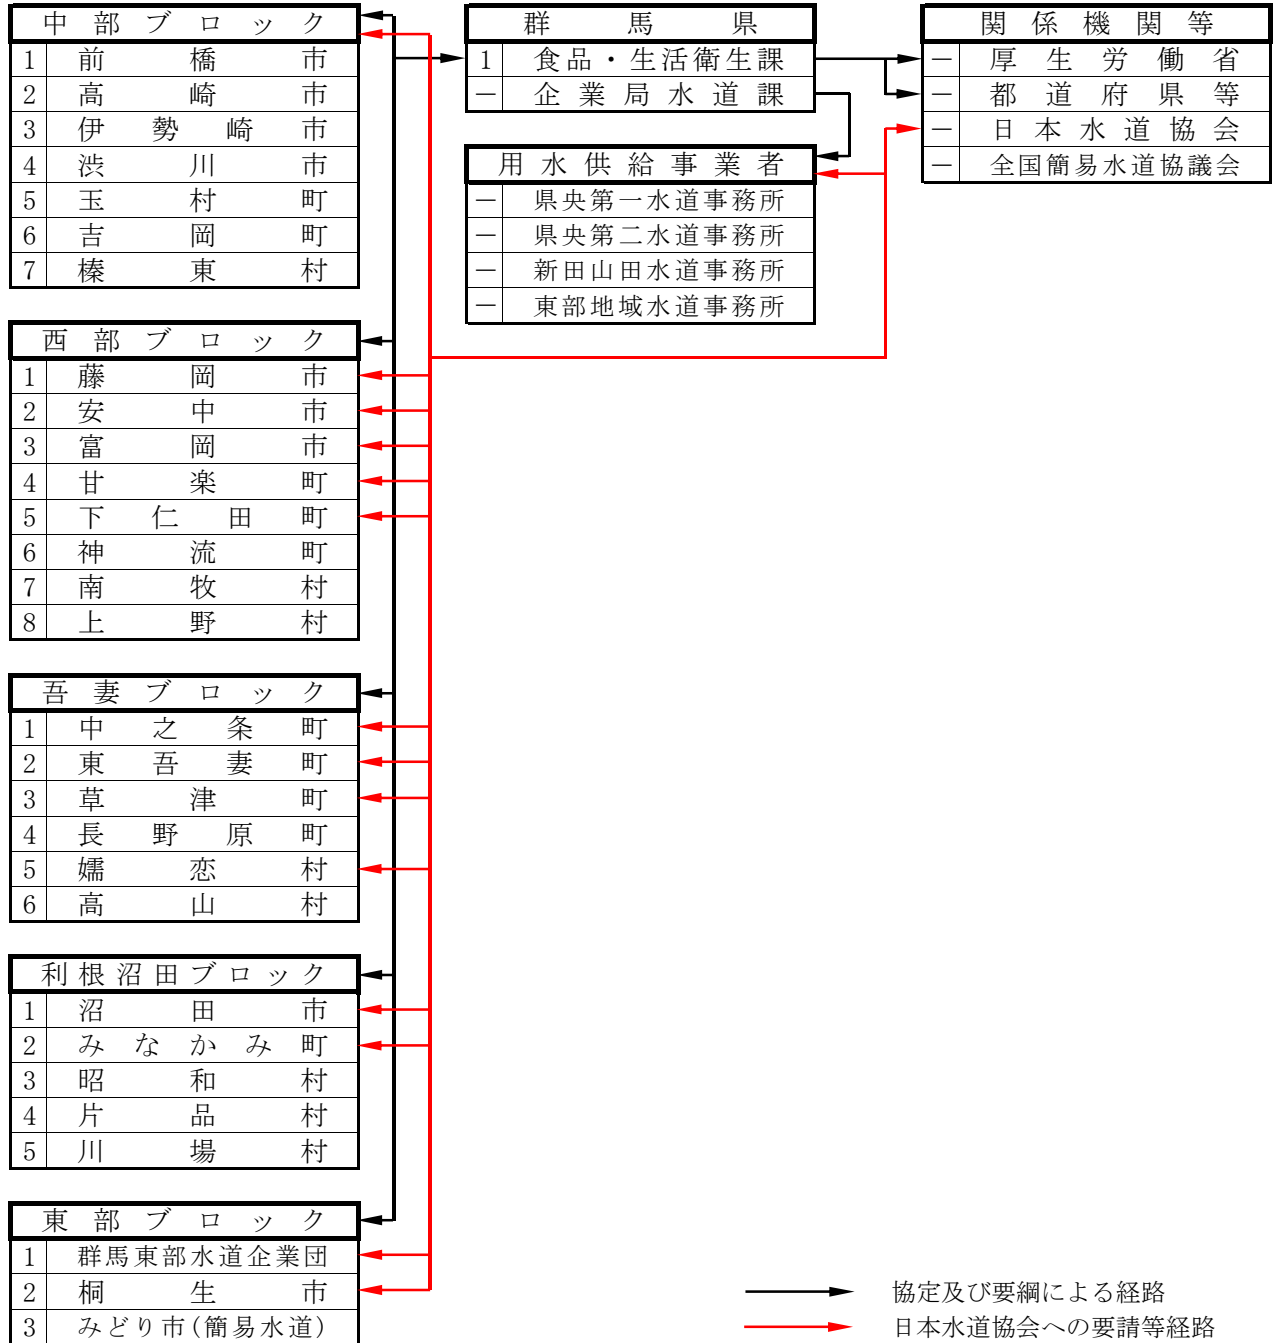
| 中部ブロック | |
|---|---|
| 1 | 前橋市 |
| 2 | 高崎市 |
| 3 | 伊勢崎市 |
| 4 | 渋川市 |
| 5 | 玉村町 |
| 6 | 吉岡町 |
| 7 | 榛東村 |

| 群馬県 | |
|---|---|
| 1 | 食品・生活衛生課 |
| ― | 企業局水道課 |

| 関係機関等 | |
|---|---|
| ― | 厚生労働省 |
| ― | 都道府県等 |
| ― | 日本水道協会 |
| ― | 全国簡易水道協議会 |

| 用水供給事業者 | |
|---|---|
| ― | 県央第一水道事務所 |
| ― | 県央第二水道事務所 |
| ― | 新田山田水道事務所 |
| ― | 東部地域水道事務所 |

| 西部ブロック | |
|---|---|
| 1 | 藤岡市 |
| 2 | 安中市 |
| 3 | 富岡市 |
| 4 | 甘楽町 |
| 5 | 下仁田町 |
| 6 | 神流町 |
| 7 | 南牧村 |
| 8 | 上野村 |

| 吾妻ブロック | |
|---|---|
| 1 | 中之条町 |
| 2 | 東吾妻町 |
| 3 | 草津町 |
| 4 | 長野原町 |
| 5 | 嬬恋村 |
| 6 | 高山村 |

| 利根沼田ブロック | |
|---|---|
| 1 | 沼田市 |
| 2 | みなかみ町 |
| 3 | 昭和村 |
| 4 | 片品村 |
| 5 | 川場村 |

| 東部ブロック | |
|---|---|
| 1 | 群馬東部水道企業団 |
| 2 | 桐生市 |
| 3 | みどり市(簡易水道) |

協定及び要綱による経路
日本水道協会への要請等経路